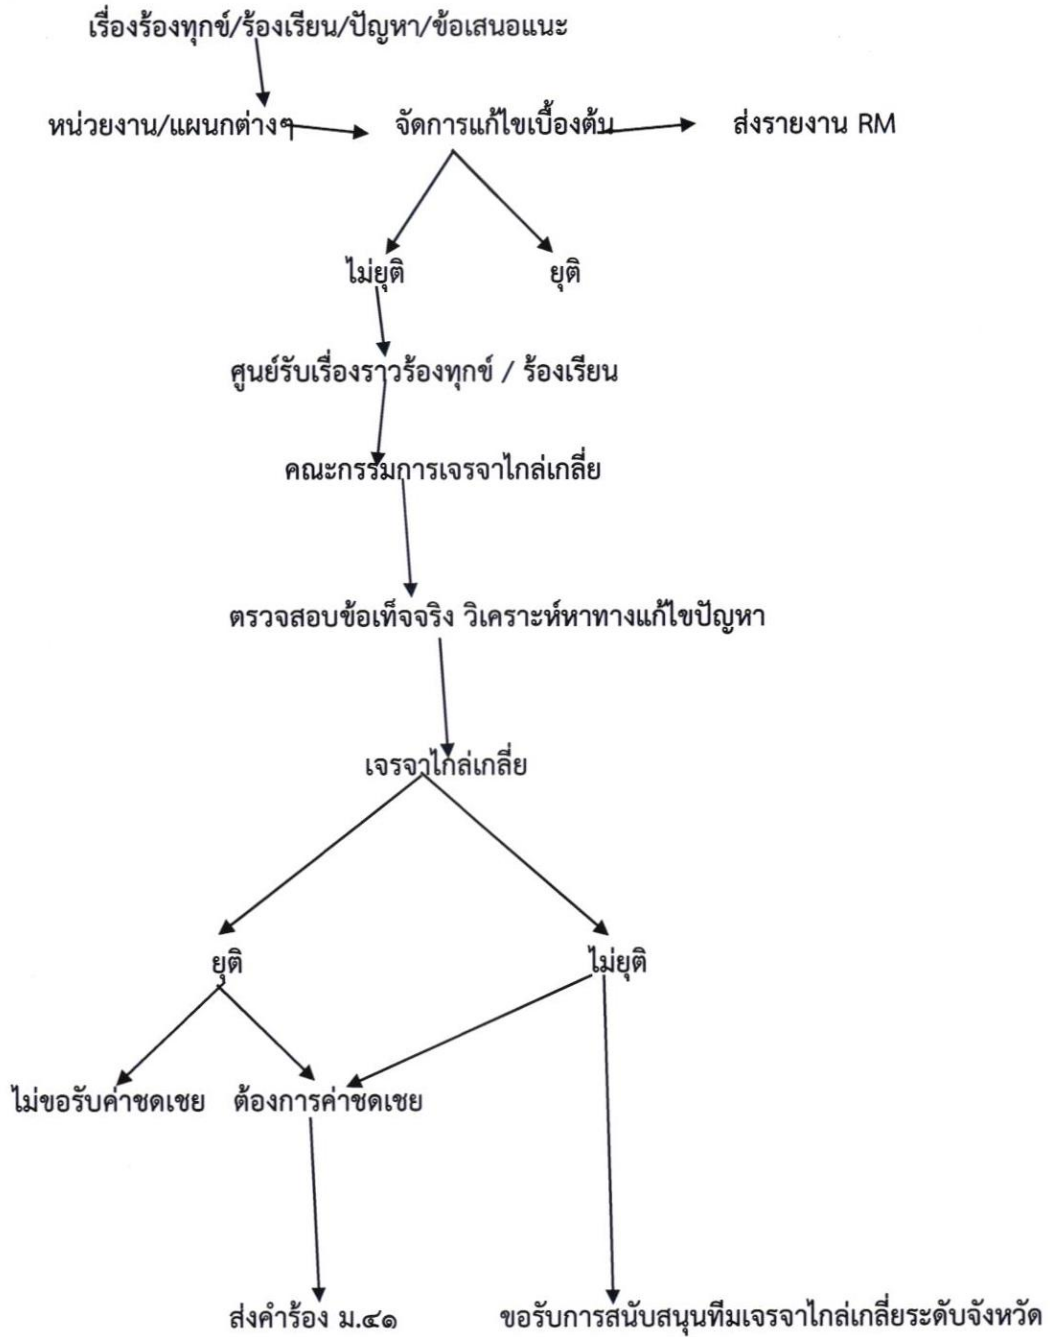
เรื่องร้องทุกข์/ร้องเรียน/ปัญหา/ข้อเสนอแนะ

หน่วยงาน/แผนกต่างๆ

จัดการแก้ไขเบื้องต้น

ส่งรายงาน RM

ไม่ยุติ

ยุติ

ศูนย์รับเรื่องราวร้องทุกข์ / ร้องเรียน

คณะกรรมการเจรจาไกล่เกลี่ย

ตรวจสอบข้อเท็จจริง วิเคราะห์หาทางแก้ไขปัญหา

เจรจาไกล่เกลี่ย

ยุติ

ไม่ยุติ

ไม่ขอรับค่าชดเชย

ต้องการค่าชดเชย

ส่งคำร้อง ม.๔๑

ขอรับการสนับสนุนทีมเจรจาไกล่เกลี่ยระดับจังหวัด